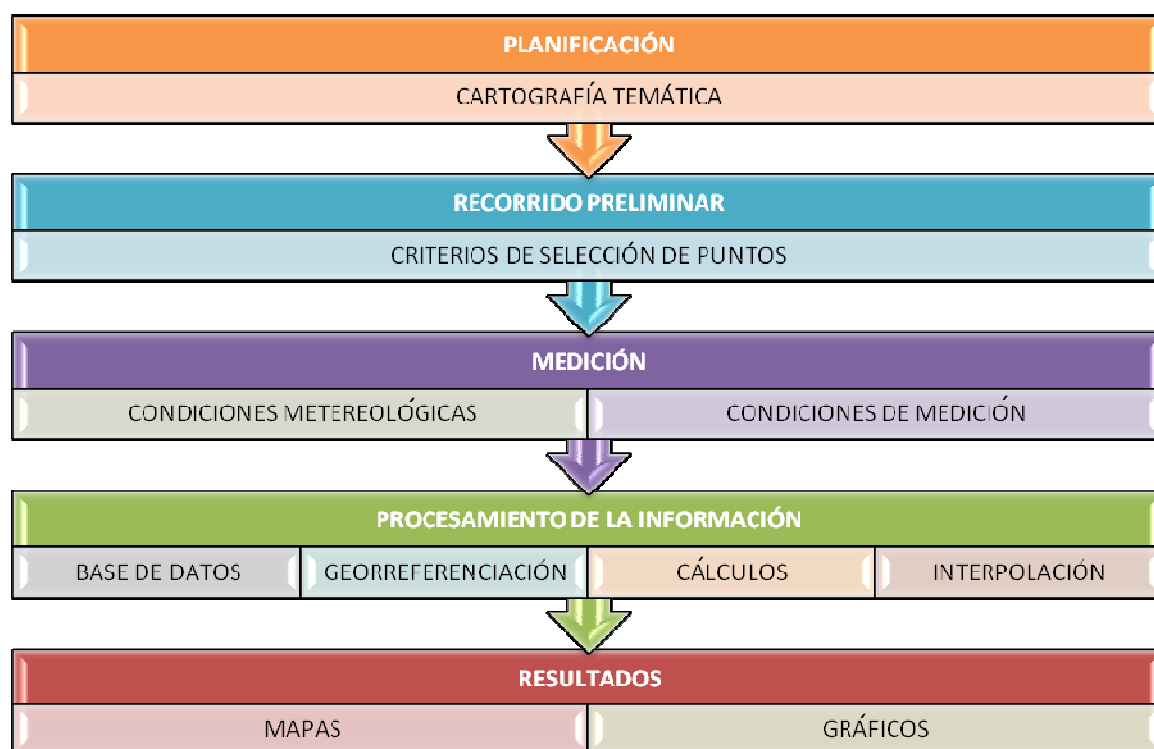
PLANIFICACIÓN

CARTOGRAFÍA TEMÁTICA

RECORRIDO PRELIMINAR

CRITERIOS DE SELECCIÓN DE PUNTOS

MEDICIÓN

CONDICIONES METEREOLÓGICAS

CONDICIONES DE MEDICIÓN

PROCESAMIENTO DE LA INFORMACIÓN

BASE DE DATOS

GEORREFERENCIACIÓN

CÁLCULOS

INTERPOLACIÓN

RESULTADOS

MAPAS

GRÁFICOS